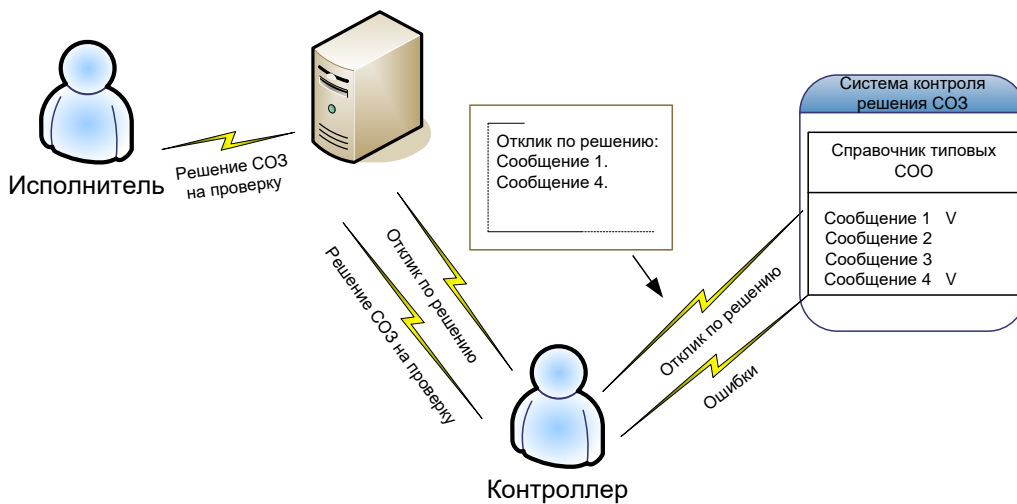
Исполнитель

Решение СОЗ на проверку

Отклик по решению:
Сообщение 1.
Сообщение 4.

Система контроля решения СОЗ

Справочник типовых СОО

Сообщение 1 V
Сообщение 2
Сообщение 3
Сообщение 4 V

Отклик по решению

Решение СОЗ на проверку

Отклик по решению

Ошибки

Контроллер